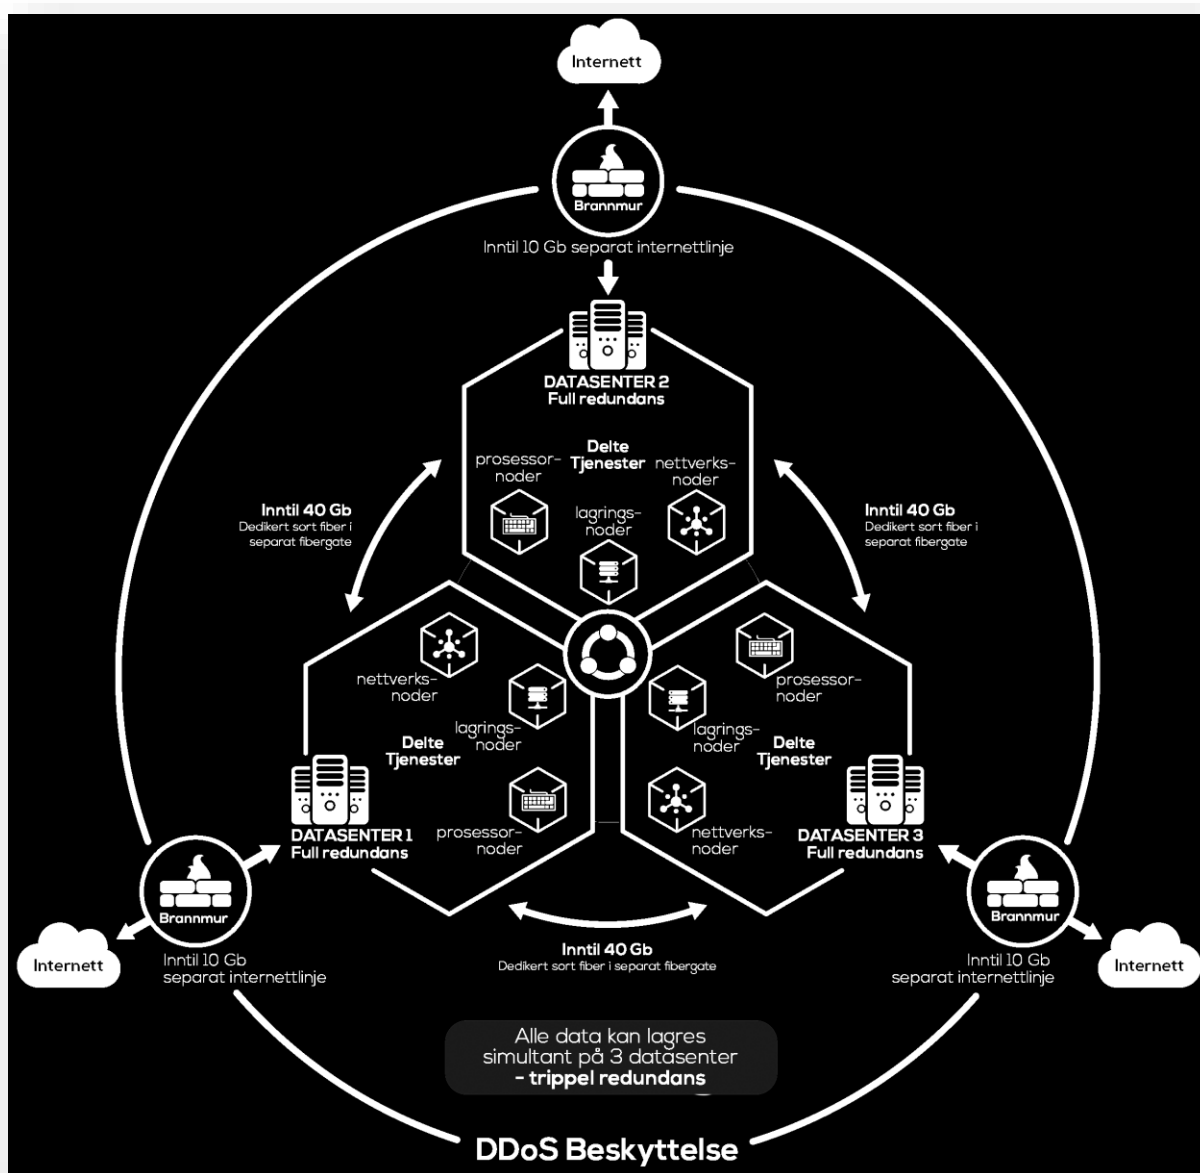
Internett

Brannmur

Inntil 10 Gb separat internettlinje

DATASENTER 2
Full redundans

prosessor-noder

Delte Tjenester

nettverks-noder

lagrings-noder

Inntil 40 Gb
Dedikert sort fiber i separat fibergate

Inntil 40 Gb
Dedikert sort fiber i separat fibergate

nettverks-noder

lagrings-noder

Delte Tjenester

prosessor-noder

DATASENTER 1
Full redundans

prosessor-noder

lagrings-noder

Delte Tjenester

nettverks-noder

DATASENTER 3
Full redundans

Brannmur

Internett

Inntil 10 Gb separat internettlinje

Inntil 40 Gb
Dedikert sort fiber i separat fibergate

Brannmur

Internett

Inntil 10 Gb separat internettlinje

Alle data kan lagres simultant på 3 datasenter
- trippel redundans

DDoS Beskyttelse